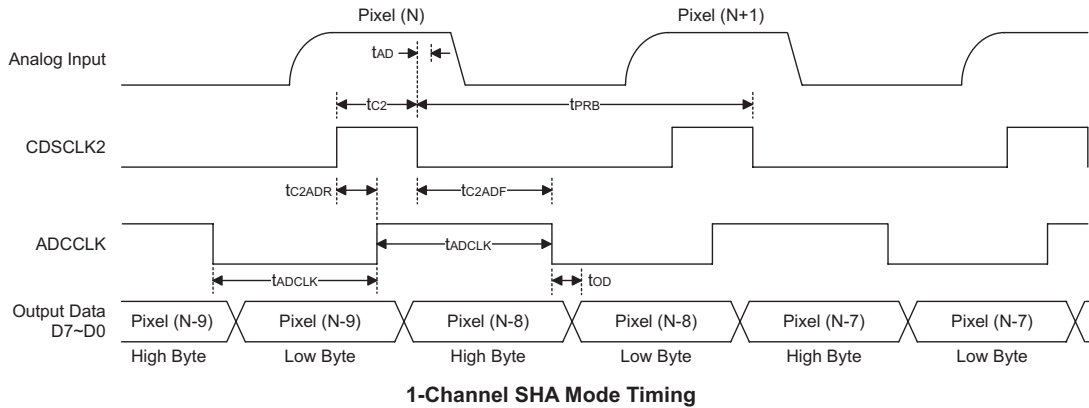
Pixel (N)

Pixel (N+1)

Analog Input

$t_{AD}$

$t_{C2}$

$t_{PRB}$

CDSCLK2

$t_{C2ADR}$

$t_{C2ADF}$

ADCCLK

$t_{ADCLK}$

$t_{ADCLK}$

$t_{OD}$

Output Data D7~D0

Pixel (N-9) High Byte

Pixel (N-9) Low Byte

Pixel (N-8) High Byte

Pixel (N-8) Low Byte

Pixel (N-7) High Byte

Pixel (N-7) Low Byte

1-Channel SHA Mode Timing